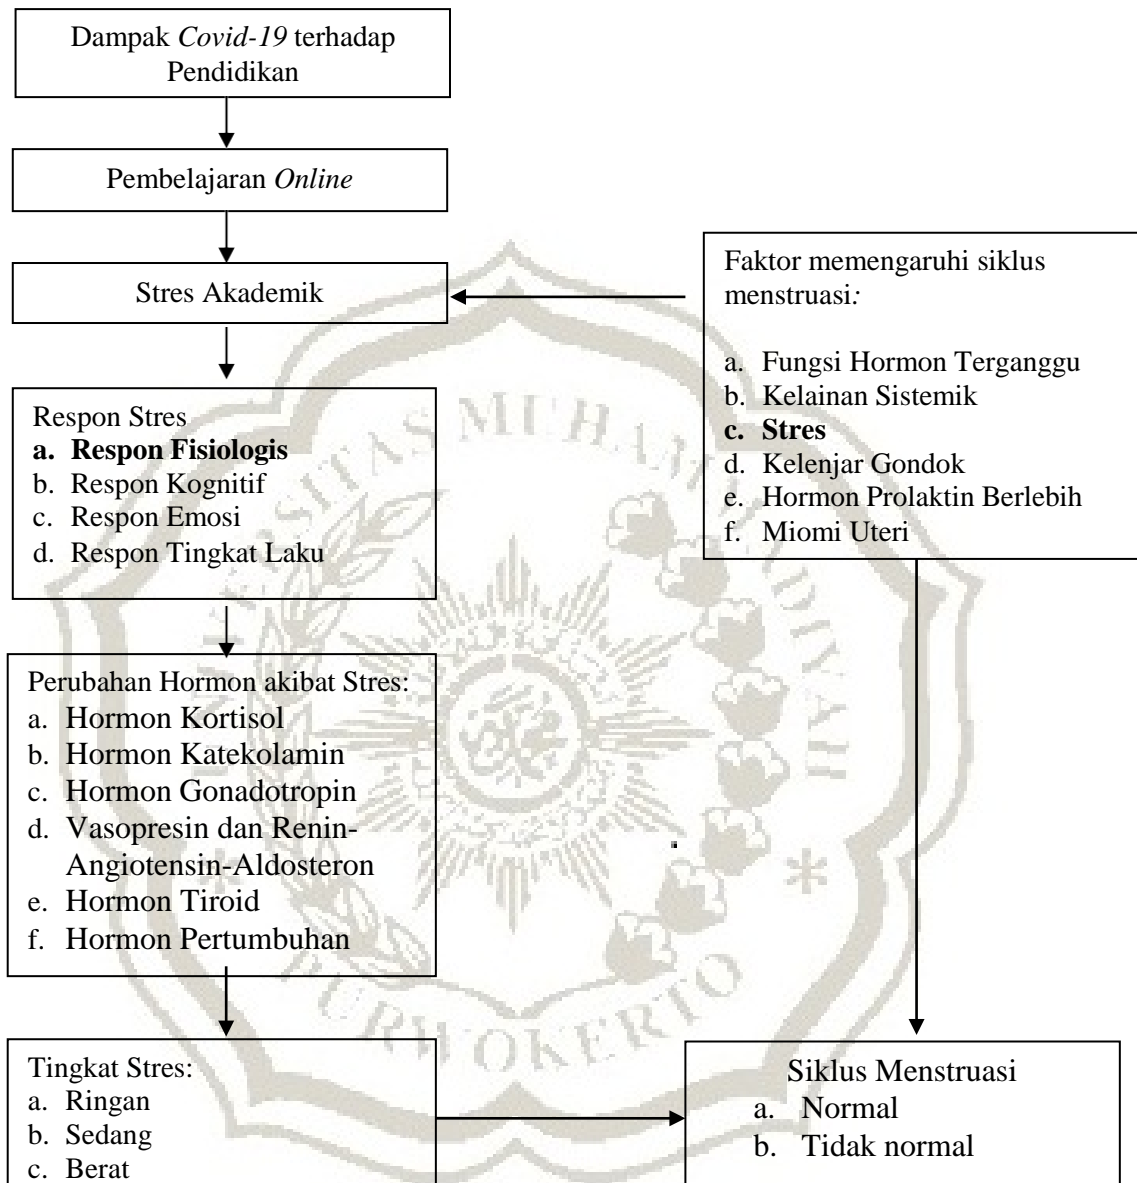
Dampak *Covid-19* terhadap Pendidikan

Pembelajaran *Online*

Stres Akademik

Faktor memengaruhi siklus menstruasi:

a. Fungsi Hormon Terganggu
b. Kelainan Sistemik
**c. Stres**
d. Kelenjar Gondok
e. Hormon Prolaktin Berlebih
f. Miomi Uteri

Respon Stres
**a. Respon Fisiologis**
b. Respon Kognitif
c. Respon Emosi
d. Respon Tingkat Laku

Perubahan Hormon akibat Stres:
a. Hormon Kortisol
b. Hormon Katekolamin
c. Hormon Gonadotropin
d. Vasopresin dan Renin-Angiotensin-Aldosteron
e. Hormon Tiroid
f. Hormon Pertumbuhan

Tingkat Stres:
a. Ringan
b. Sedang
c. Berat

Siklus Menstruasi
a. Normal
b. Tidak normal

MUHAMMADIYAH PURWOKERTO